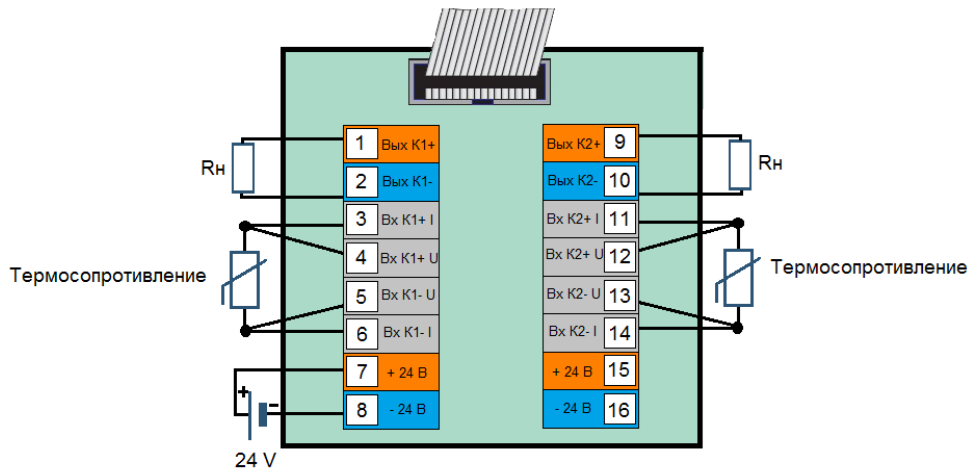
Rн

1 Вых К1+
2 Вых К1-
3 Вх К1+ I
4 Вх К1+ U
5 Вх К1- U
6 Вх К1- I
7 + 24 В
8 - 24 В

Термосопротивление

+
-
24 V

Rн

Вых К2+ 9
Вых К2- 10
Вх К2+ I 11
Вх К2+ U 12
Вх К2- U 13
Вх К2- I 14
+ 24 В 15
- 24 В 16

Термосопротивление